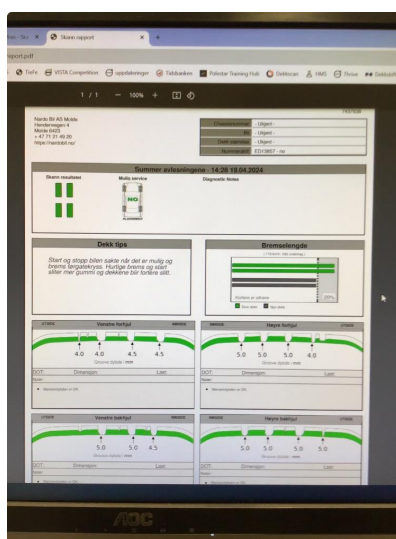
Skann rapport
rapport.pdf
TieFe VISTA Competition oppdateringer Tidsbanken Polestar Training Hub Dekkscan HMS Tinnr

1 / 1 — 100% +

Nordic Bil AS Molde
Hendenvegen 4
Molde 6425
+ 47 71 21 48 00
https://nordicbil.no/

| Chassisnummer | - Ukjent - |
|---|---|
| Bil | - Ukjent - |
| Dato opprettet | - Ukjent - |
| Nummerskilt | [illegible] - no |

Summer avlesningene - 14:28 19.04.2024

Skann resultatet
Mulig service
Diagnostic Notes

NO

Dekk tips
Start og stopp bilen sakte når det er mulig og bremse langsiktig. Hurtige brems og start sliter mer gummi og dekkene blir fortere slitt.

Bremselengde
Kortere en ulovlig
Nye dekk

Venstre forhjul
4.0 4.0 4.5 4.5
DOT: Dimensjon: Last:

Høyre forhjul
5.0 5.0 5.0 4.0
DOT: Dimensjon: Last:

Venstre bakhjul
5.0 5.0 4.5
DOT: Dimensjon: Last:

Høyre bakhjul
5.0 5.0 5.0 5.0
DOT: Dimensjon: Last:

AOC